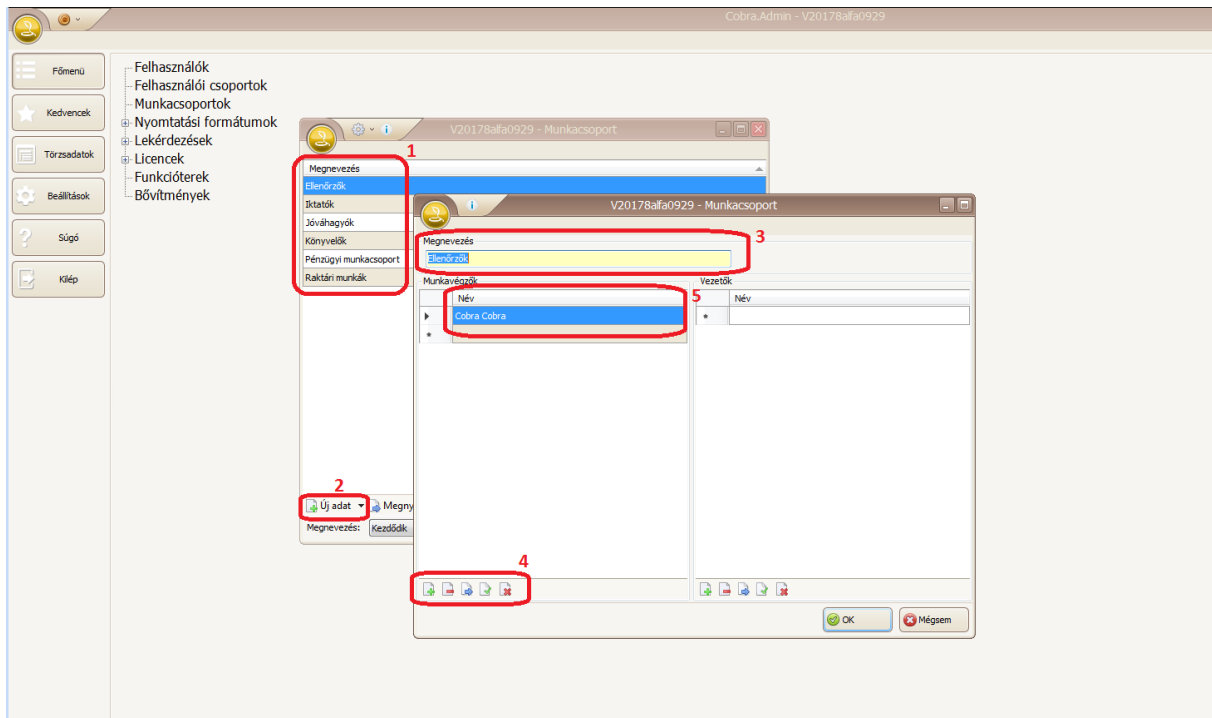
Cobra.Admin - V20178alfa0929

Főmenü
Kedvencek
Törzsadatok
Beállítások
Súgó
Kilép

Felhasználók
Felhasználói csoportok
Munkacsoportok
Nyomtatási formátumok
Lekérdezések
Licencek
Funkcióterek
Bővítmények

V20178alfa0929 - Munkacsoport

1
Megnevezés
Ellenőrzők
Iktatók
Jóváhagyók
Könyvelők
Pénzügyi munkacsoport
Raktári munkák

2
Új adat
Megny
Megnevezés: Kezdődik

V20178alfa0929 - Munkacsoport

Megnevezés
3
Ellenőrzők

Munkavégzők
5
Név
Cobra Cobra

Vezetők
Név

4

OK
Mégsem